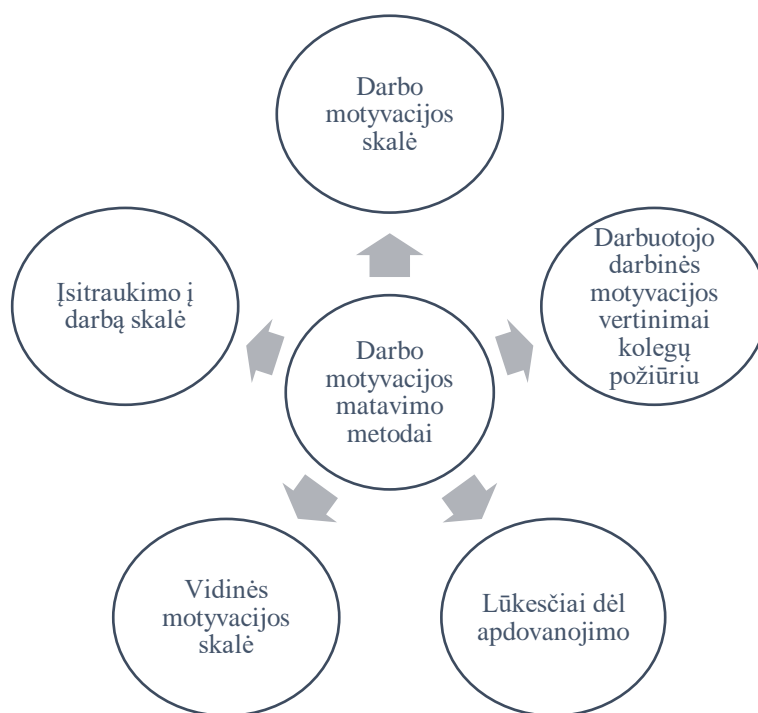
Darbo motyvacijos skalė

Įsitraukimo į darbą skalė

Darbo motyvacijos matavimo metodai

Darbuotojo darbinės motyvacijos vertinimai kolegų požiūriu

Vidinės motyvacijos skalė

Lūkesčiai dėl apdovanojimo